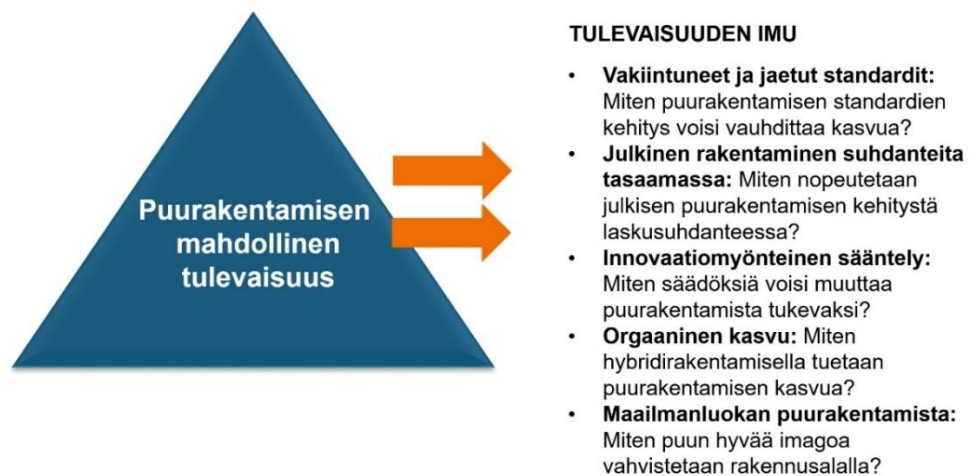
Puurakentamisen mahdollinen tulevaisuus

TULEVAISUUDEN IMU

- **Vakiintuneet ja jaetut standardit:** Miten puurakentamisen standardien kehitys voisi vauhdittaa kasvua?
- **Julkinen rakentaminen suhdanteita tasaamassa:** Miten nopeutetaan julkisen puurakentamisen kehitystä laskusuhdanteessa?
- **Innovaatiomyönteinen sääntely:** Miten säädöksiä voisi muuttaa puurakentamista tukevaksi?
- **Orgaaninen kasvu:** Miten hybridirakentamisella tuetaan puurakentamisen kasvua?
- **Maailmanluokan puurakentamista:** Miten puun hyvää imagoa vahvistetaan rakennusalalla?